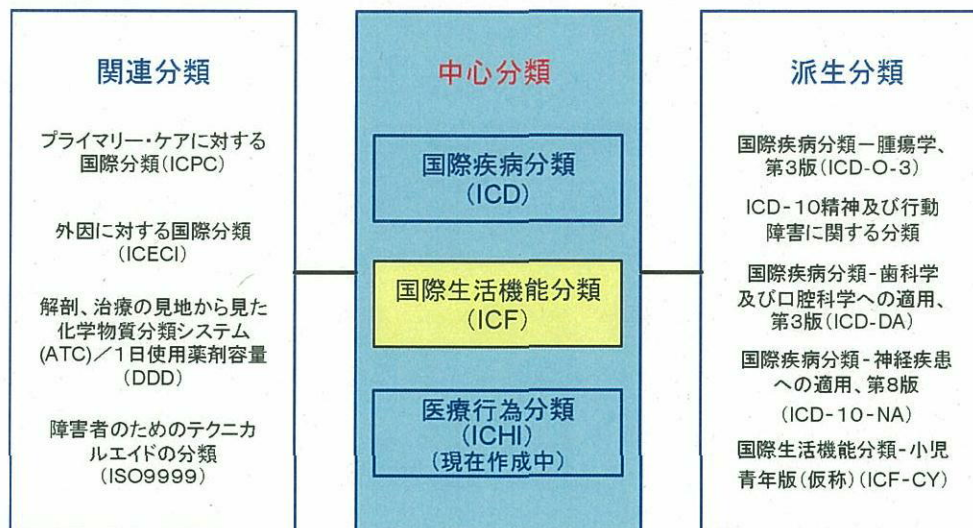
関連分類

プライマリー・ケアに対する国際分類(ICPC)

外因に対する国際分類(ICECI)

解剖、治療の見地から見た化学物質分類システム(ATC)/1日使用薬剤容量(DDD)

障害者のためのテクニカルエイドの分類(ISO9999)

中心分類

国際疾病分類(ICD)

国際生活機能分類(ICF)

医療行為分類(ICHI)(現在作成中)

派生分類

国際疾病分類ー腫瘍学、第3版(ICD-O-3)

ICD-10精神及び行動障害に関する分類

国際疾病分類-歯科学及び口腔科学への適用、第3版(ICD-DA)

国際疾病分類-神経疾患への適用、第8版(ICD-10-NA)

国際生活機能分類-小児青年版(仮称)(ICF-CY)